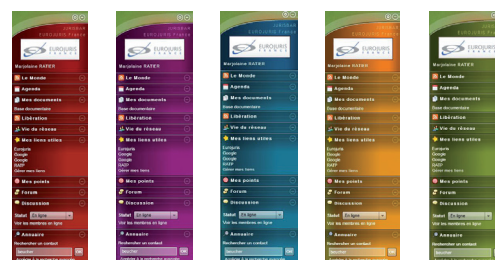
EUROSURIS FRANCE
Marjolaine RATER
Le Monde
Agenda
Mes documents
Base documentaire
Libération
Vie du réseau
Mes liens utiles
Europris
Google
Google
BASF
Gérer mes liens
Mes points
Forum
Discussion
Statut En ligne
Voir les membres en ligne
Annuaire
Rechercher un contact
OK

EUROSURIS FRANCE
Marjolaine RATER
Le Monde
Agenda
Mes documents
Base documentaire
Libération
Vie du réseau
Mes liens utiles
Europris
Google
Google
BASF
Gérer mes liens
Mes points
Forum
Discussion
Statut En ligne
Voir les membres en ligne
Annuaire
Rechercher un contact
OK

EUROSURIS FRANCE
Marjolaine RATER
Le Monde
Agenda
Mes documents
Base documentaire
Libération
Vie du réseau
Mes liens utiles
Europris
Google
Google
BASF
Gérer mes liens
Mes points
Forum
Discussion
Statut En ligne
Voir les membres en ligne
Annuaire
Rechercher un contact
OK

EUROSURIS FRANCE
Marjolaine RATER
Le Monde
Agenda
Mes documents
Base documentaire
Libération
Vie du réseau
Mes liens utiles
Europris
Google
Google
BASF
Gérer mes liens
Mes points
Forum
Discussion
Statut En ligne
Voir les membres en ligne
Annuaire
Rechercher un contact
OK

Marjolaine RATER
Le Monde
Agenda
Mes documents
Base documentaire
Libération
Vie du réseau
Mes liens utiles
Europris
Google
Google
BASF
Gérer mes liens
Mes points
Forum
Discussion
Statut En ligne
Voir les membres en ligne
Annuaire
Rechercher un contact
OK